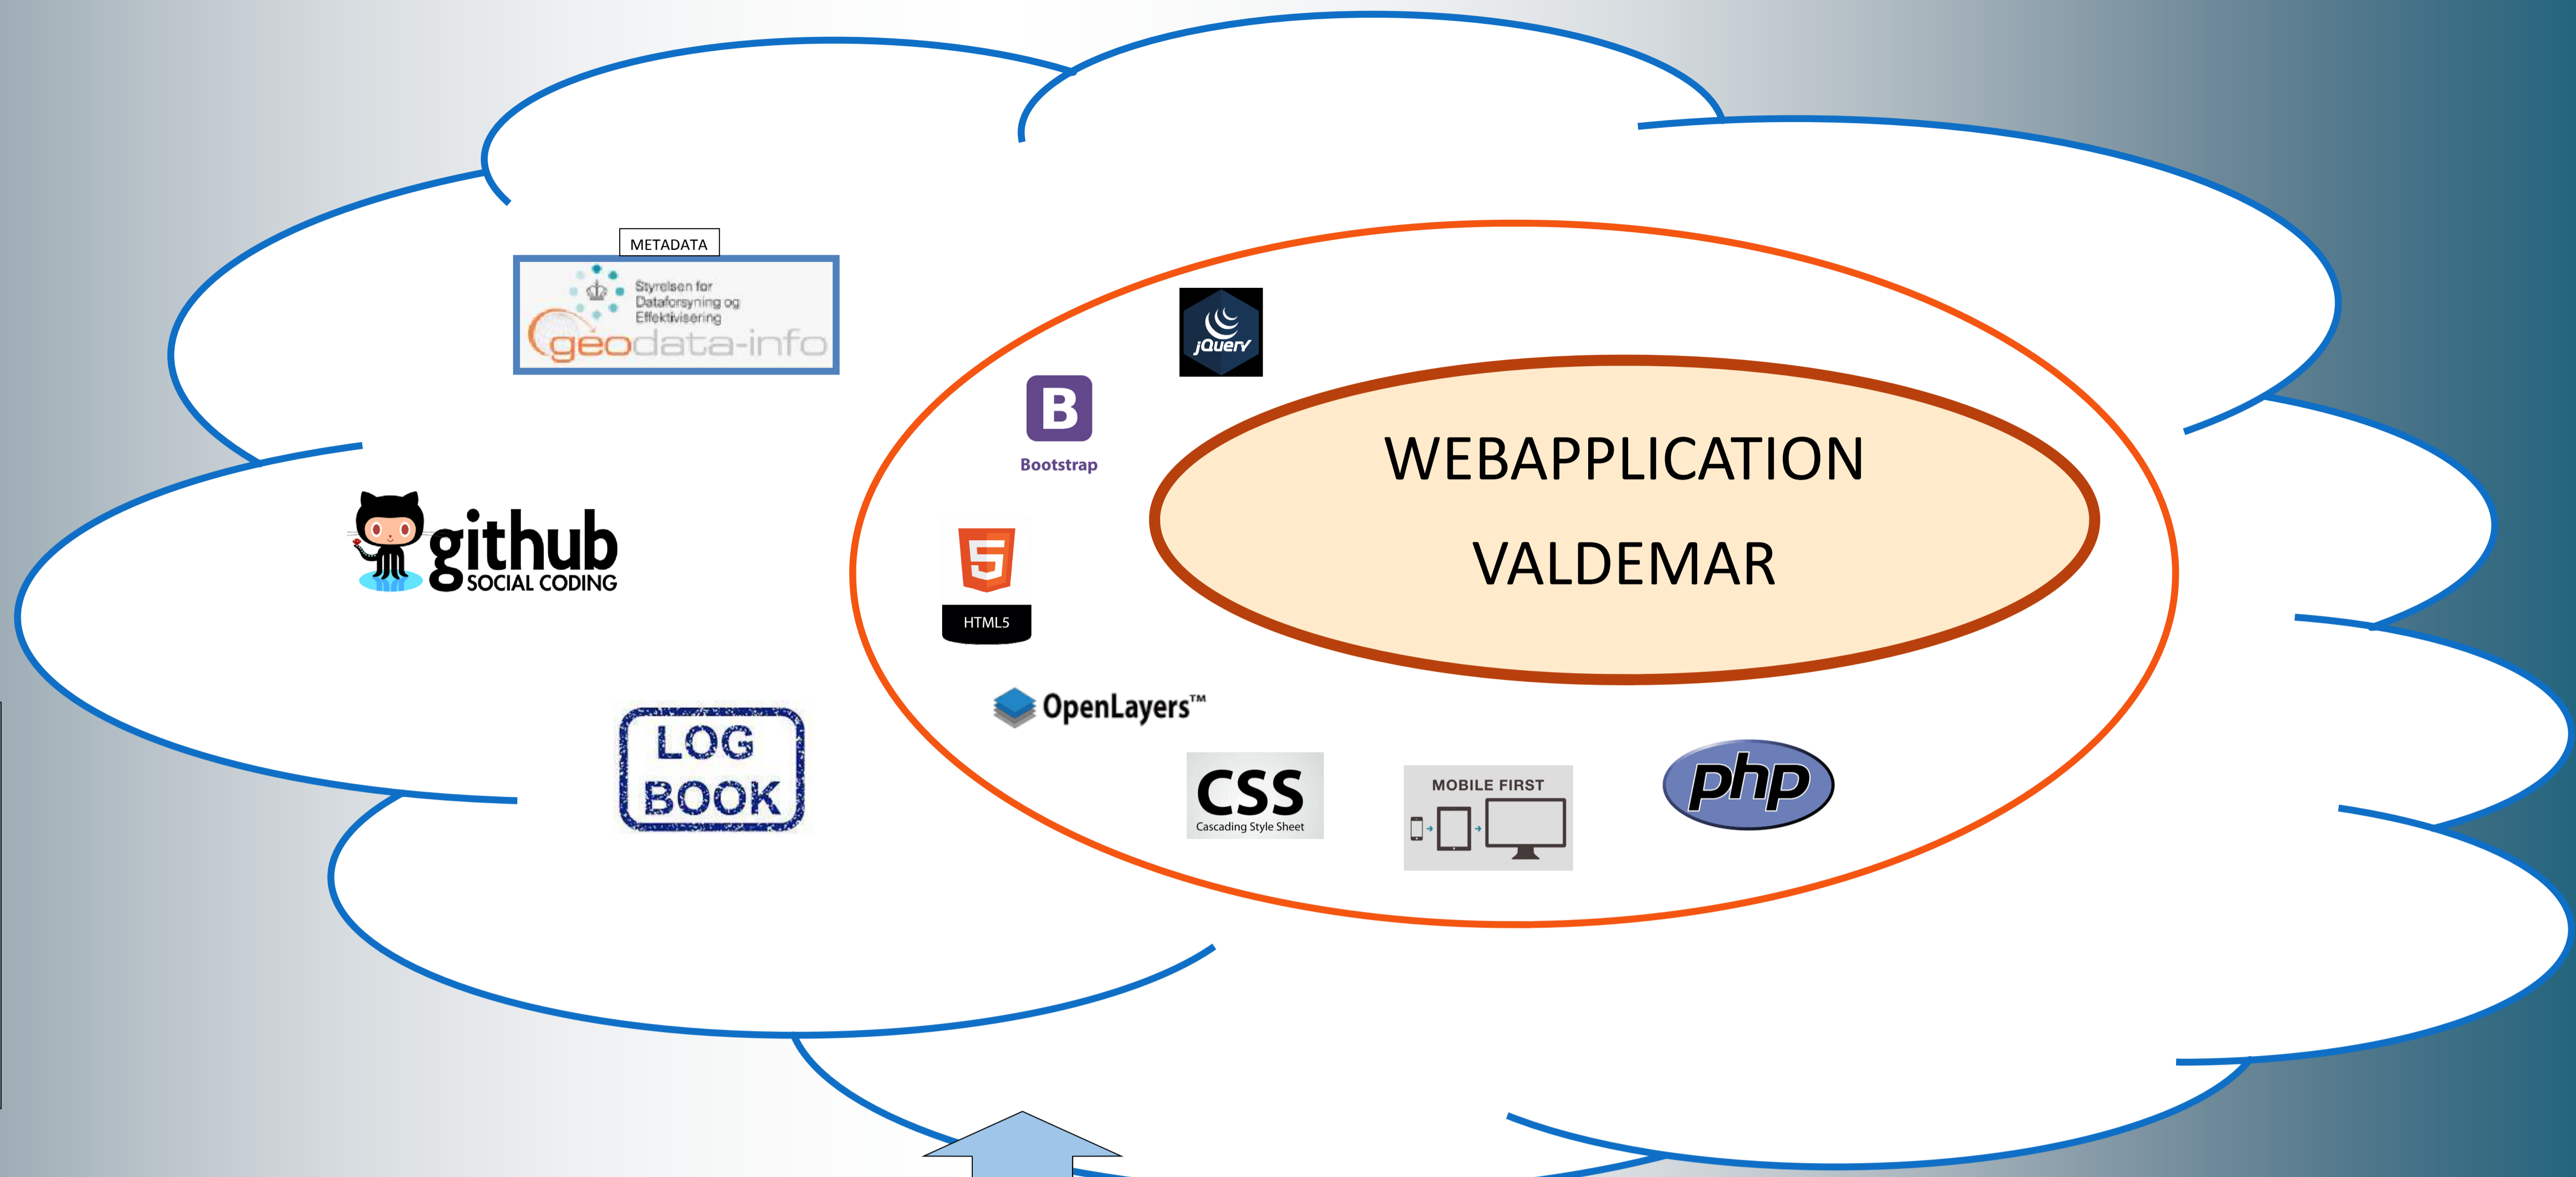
METADATA

Styrelsen for Dataforsyning og Effektivisering

geodata-info

jQuery

Bootstrap

WEBAPPLICATION

VALDEMAR

github SOCIAL CODING

HTML5

OpenLayers™

LOG BOOK

CSS Cascading Style Sheet

MOBILE FIRST

php